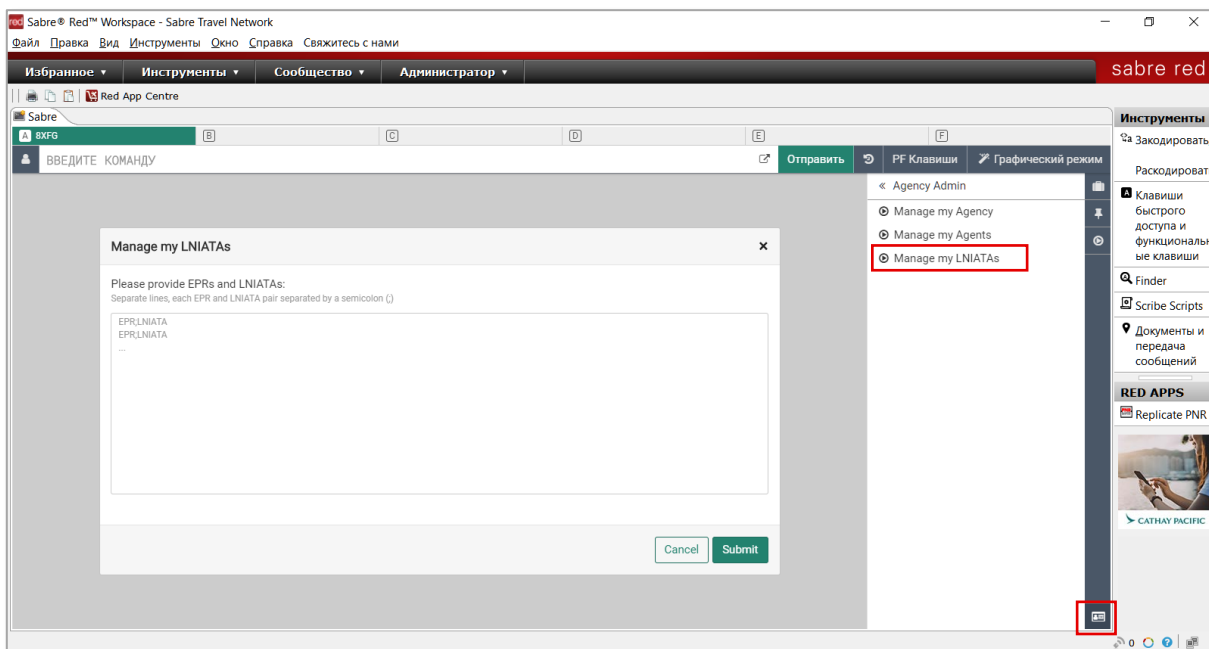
red Sabre® Red™ Workspace - Sabre Travel Network
Файл Правка Вид Инструменты Окно Справка Свяжитесь с нами

Избранное ▾ Инструменты ▾ Сообщество ▾ Администратор ▾

sabre red

Red App Centre

Sabre

A 8XFG B C D E F

ВВЕДИТЕ КОМАНДУ

Отправить PF Клавиши Графический режим

« Agency Admin
Manage my Agency
Manage my Agents
Manage my LNIATAs

Manage my LNIATAs ×

Please provide EPRs and LNIATAs:
Separate lines, each EPR and LNIATA pair separated by a semicolon (;)

EPR;LNIATA
EPR;LNIATA
...

Cancel Submit

Инструменты
Закодировать
Раскодироват
Клавиши быстрого доступа и функциональ ые клавиши
Finder
Scribe Scripts
Документы и передача сообщений

RED APPS
Replicate PNR

CATHAY PACIFIC

0